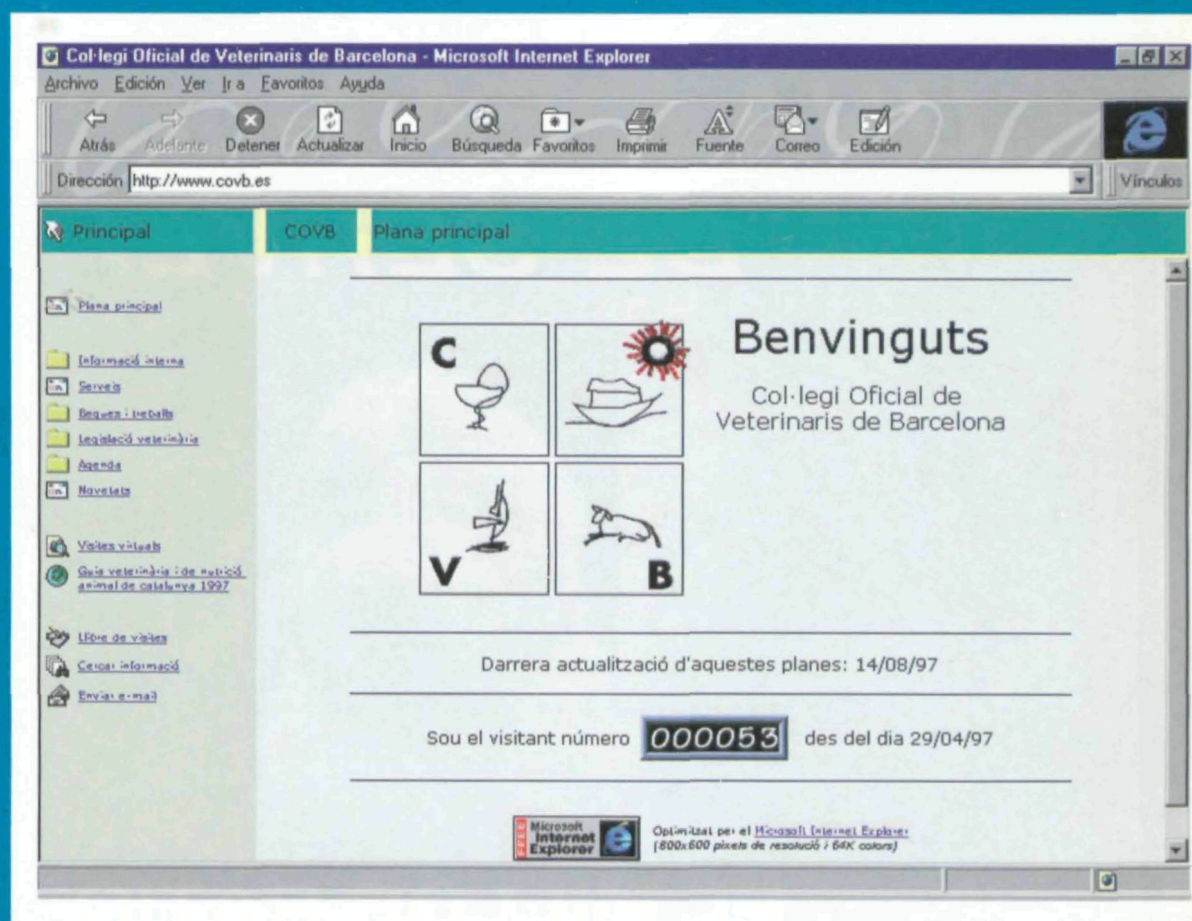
Col·legi Oficial de Veterinaris de Barcelona - Microsoft Internet Explorer

Archivo Edición Ver Ir a Favoritos Ayuda

Atrás Adelante Detener Actualizar Inicio Búsqueda Favoritos Imprimir Fuente Correo Edición

Dirección http://www.covb.es

Vínculos

Principal COVB Plana principal

Plana principal

Informació interna

Serveis

Borses i treballs

Legislació veterinària

Agenda

Novetats

Visites virtuals

Guia veterinària i de nutrició animal de catalunya 1997

Llibre de visites

Cercar informació

Enviar e-mail

C V B

Benvinguts

Col·legi Oficial de Veterinaris de Barcelona

Darrera actualització d'aquestes planes: 14/08/97

Sou el visitant número 000053 des del dia 29/04/97

FREE Microsoft Internet Explorer

Optimitzat per el Microsoft Internet Explorer (800x600 pixels de resolució i 64K colors)